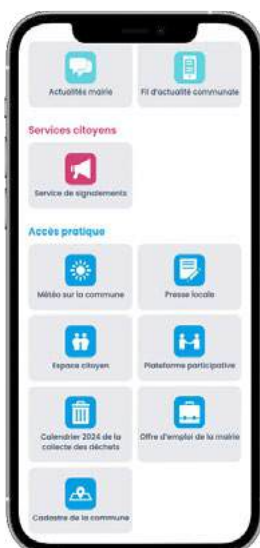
Actualités mairie

Fil d'actualité communale

Services citoyens

Service de signalements

Accès pratique

Météo sur la commune

Presse locale

Espace citoyen

Plateforme participative

Calendrier 2024 de la collecte des déchets

Offre d'emploi de la mairie

Cadastre de la commune